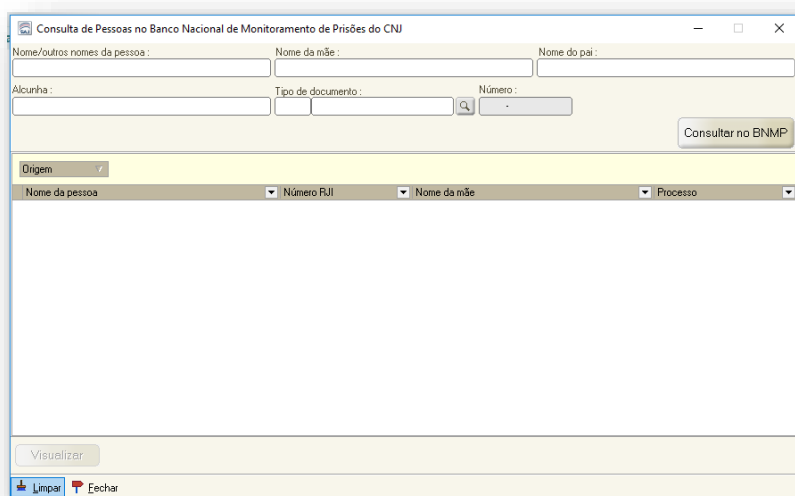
Consulta de Pessoas no Banco Nacional de Monitoramento de Prisões do CNJ

Nome/outros nomes da pessoa :
Nome da mãe :
Nome do pai :
Alcunha :
Tipo de documento :
Número :
-
Consultar no BNMP

Origem

| Nome da pessoa | Número RJI | Nome da mãe | Processo |
|---|---|---|---|

Visualizar

Limpar
Fechar